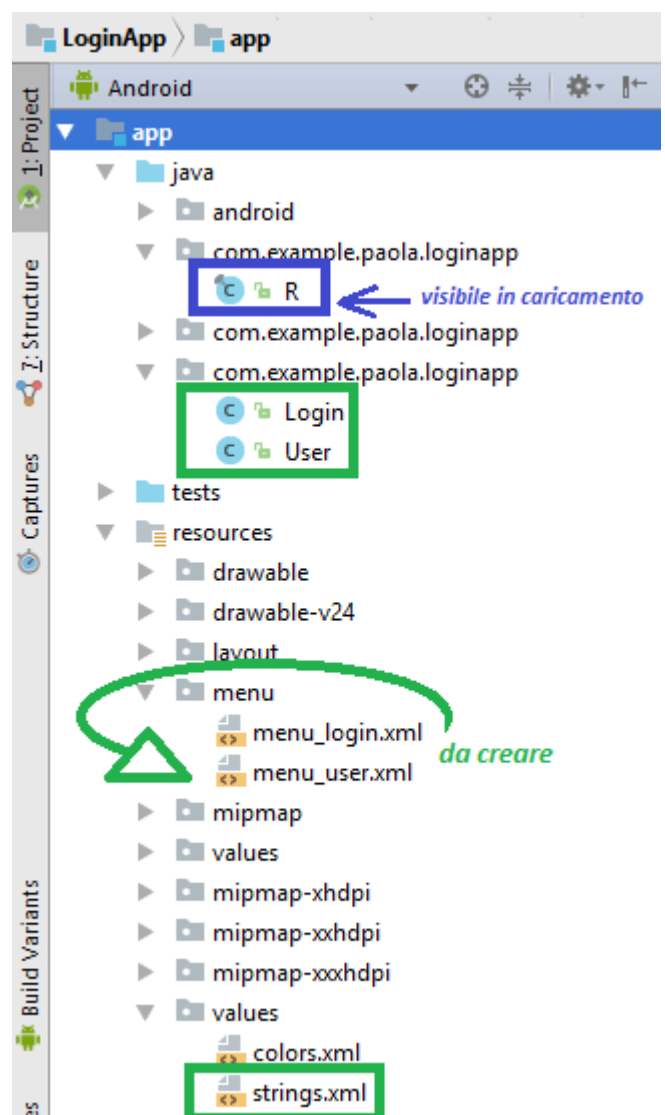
LoginApp app
1: Project
7: Structure
Captures
Build Variants
Android
app
java
android
com.example.paola.loginapp
R
visibile in caricamento
com.example.paola.loginapp
com.example.paola.loginapp
Login
User
tests
resources
drawable
drawable-v24
layout
menu
menu_login.xml
menu_user.xml
da creare
mipmap
values
mipmap-xhdpi
mipmap-xxhdpi
mipmap-xxxhdpi
values
colors.xml
strings.xml